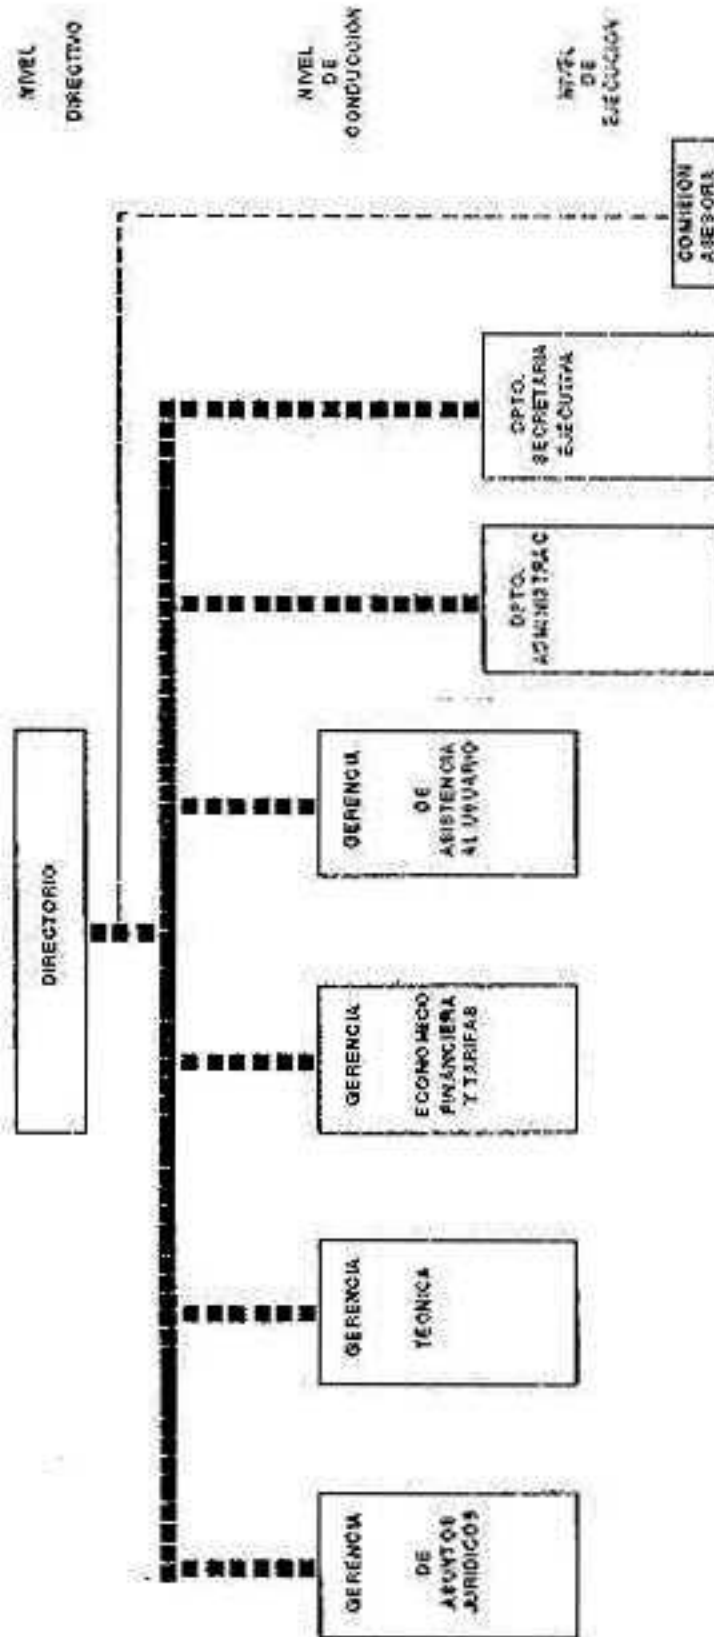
NIVEL DIRECTIVO

NIVEL DE CONDUCCION

NIVEL DE EJECUCION

DIRECTORIO

COMISION ASESORA

DPTO. SECRETARIA EJECUTIVA

DPTO. ADMINISTRAC

GERENCIA DE ASISTENCIA AL USUARIO

GERENCIA ECONOMICO FINANCIERA Y TARIFAS

GERENCIA TECNICA

GERENCIA DE ASUNTOS JURIDICOS